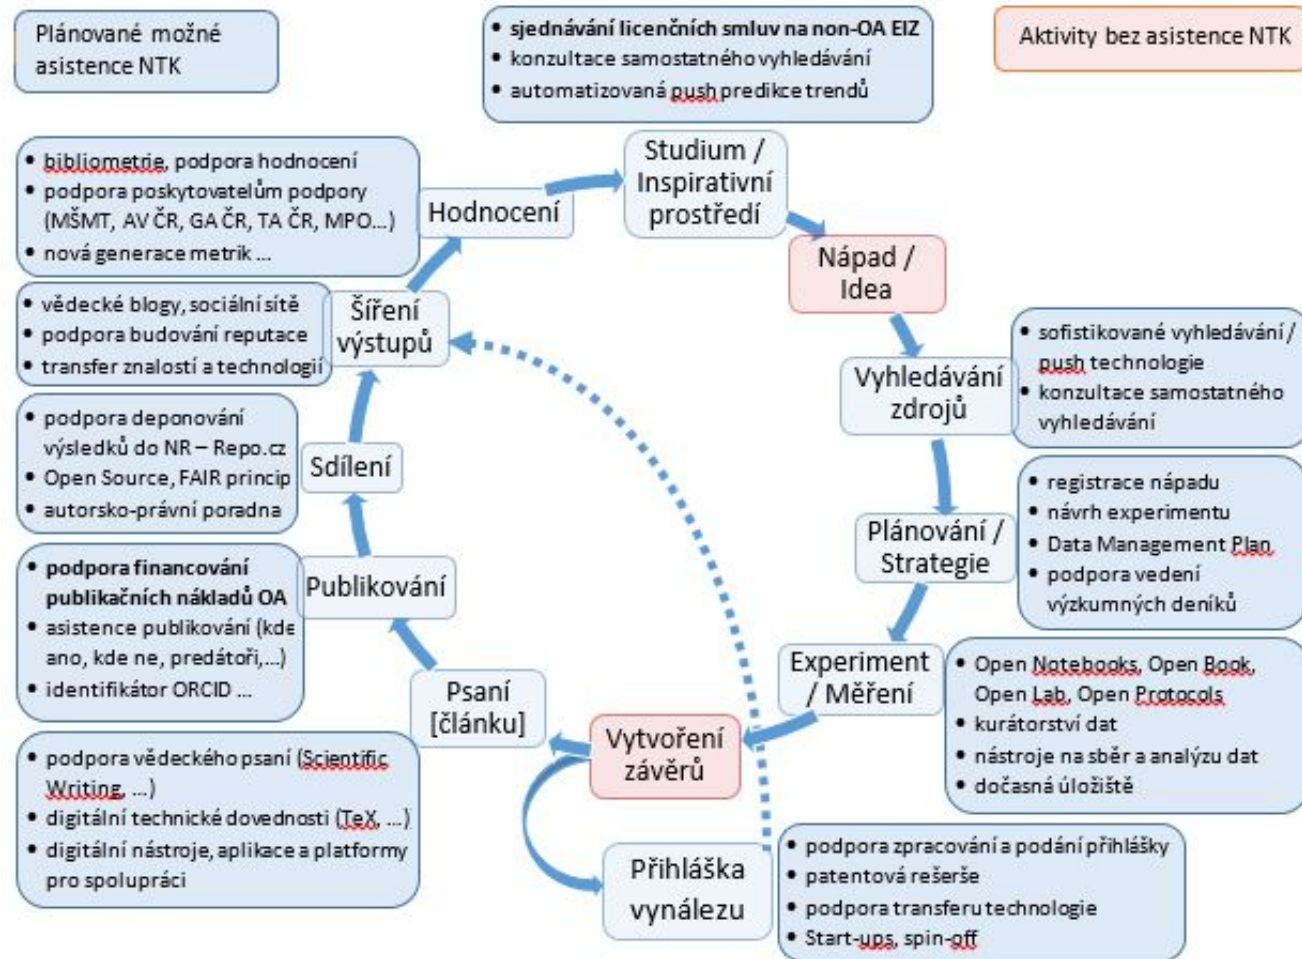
Plánované možné asistence NTK

- sjednávání licenčních smluv na non-OA EIZ
- konzultace samostatného vyhledávání
- automatizovaná push predikce trendů

Aktivity bez asistence NTK

- bibliometrie, podpora hodnocení
- podpora poskytovatelům podpory (MŠMT, AV ČR, GA ČR, TA ČR, MPO...)
- nová generace metrik ...

Hodnocení

Studium / Inspirativní prostředí

Nápad / Idea

- vědecké blogy, sociální sítě
- podpora budování reputace
- transfer znalostí a technologií

Šíření výstupů

Vyhledávání zdrojů

- sofistikované vyhledávání / push technologie
- konzultace samostatného vyhledávání

- podpora deponování výsledků do NR – Repo.cz
- Open Source, FAIR princip
- autorsko-právní poradna

Sdílení

- registrace nápadu
- návrh experimentu
- Data Management Plan
- podpora vedení výzkumných deníků

Plánování / Strategie

- podpora financování publikačních nákladů OA
- asistence publikování (kde ano, kde ne, predátoři,...)
- identifikátor ORCID ...

Publikování

Experiment / Měření

- Open Notebooks, Open Book, Open Lab, Open Protocols
- kurátorství dat
- nástroje na sběr a analýzu dat
- dočasná úložiště

Psaní [článku]

Vytvoření závěrů

- podpora vědeckého psaní (Scientific Writing, ...)
- digitální technické dovednosti (TeX, ...)
- digitální nástroje, aplikace a platformy pro spolupráci

Přihláška vynálezu

- podpora zpracování a podání přihlášky
- patentová rešerše
- podpora transferu technologie
- Start-ups, spin-off